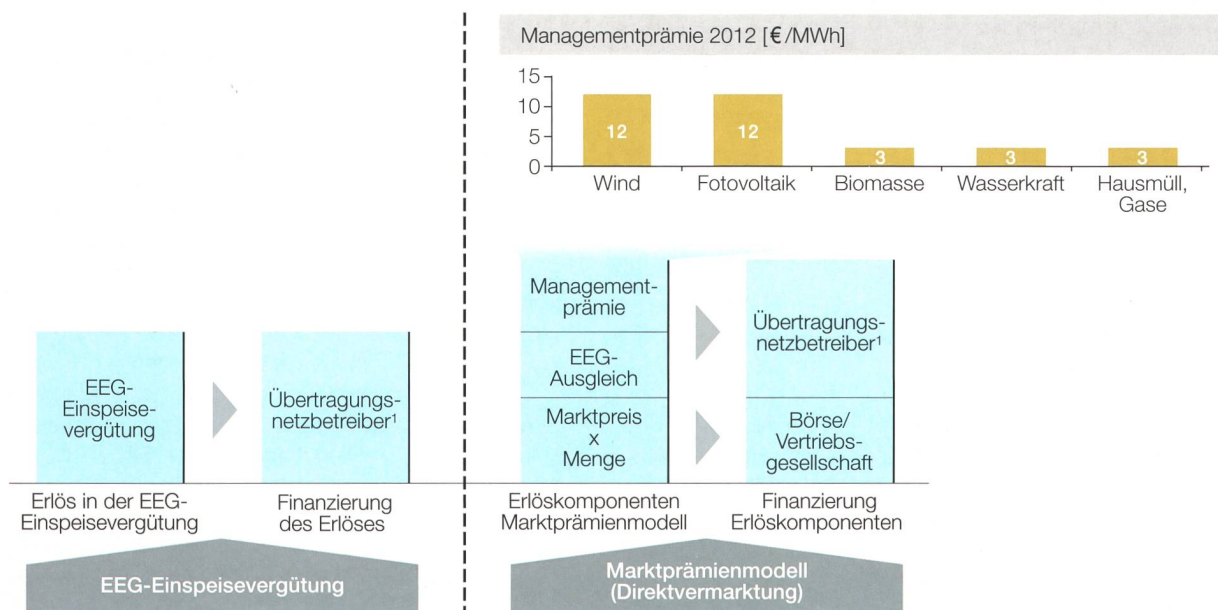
Managementprämie 2012 [€/MWh]

15
10
5
0

| Wind | Fotovoltaik | Biomasse | Wasserkraft | Hausmüll, Gase |
|---|---|---|---|---|
| 12 | 12 | 3 | 3 | 3 |

EEG-Einspeisevergütung

Übertragungsnetzbetreiber$^1$

Erlös in der EEG-Einspeisevergütung

Finanzierung des Erlöses

EEG-Einspeisevergütung

Managementprämie

EEG-Ausgleich

Marktpreis x Menge

Übertragungsnetzbetreiber$^1$

Börse/ Vertriebsgesellschaft

Erlöskomponenten Marktprämienmodell

Finanzierung Erlöskomponenten

Marktprämienmodell (Direktvermarktung)